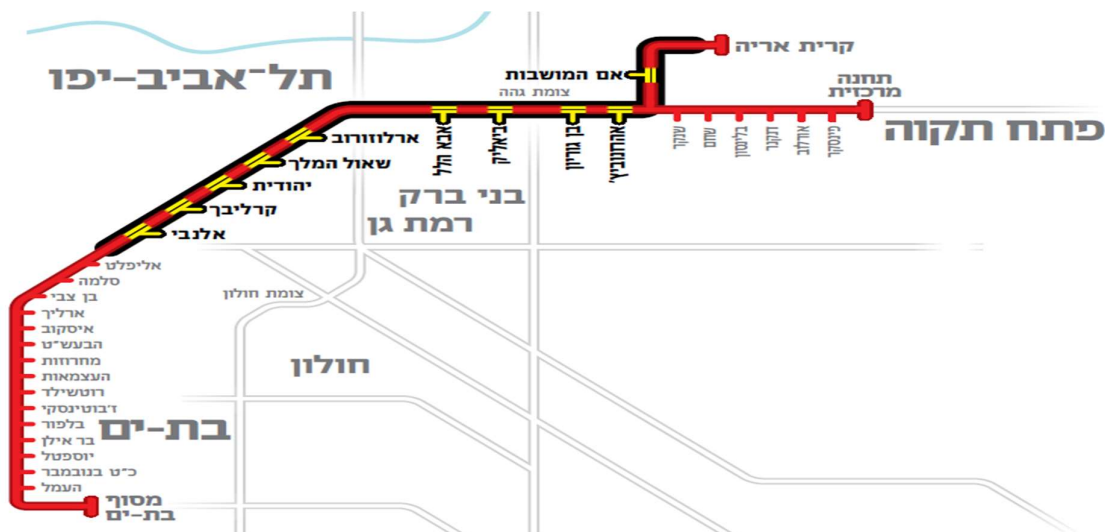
תל־אביב–יפו

קרית אריה

אם המושבות

צומת גהה

תחנה מרכזית

פתח תקוה

שנקר

שחם

בלינסון

דנקנר

אורלוב

פינסקר

ארלוזורוב

שאול המלך

יהודית

קרליבך

אלנבי

אבא הלל

ביאליק

בן גוריון

אהרונוביץ'

בני ברק

רמת גן

אליפלט

סלמה

בן צבי

צומת חולון

ארליך

איסקוב

הבעש"ט

מחרוזות

העצמאות

רוטשילד

ז'בוטינסקי

בלפור

בר אילן

יוספטל

כ"ט בנובמבר

העמל

חולון

בת־ים

מסוף בת־ים